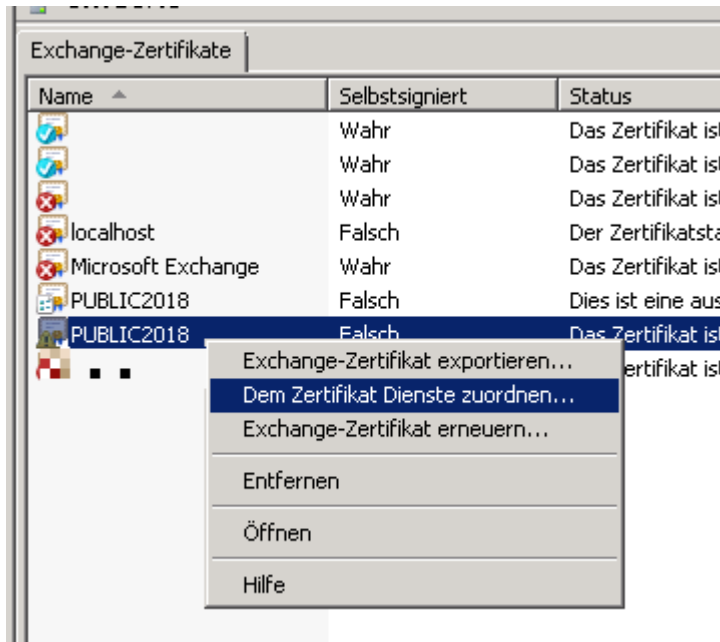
Exchange-Zertifikate

| Name | Selbstsigniert | Status |
|---|---|---|
| | Wahr | Das Zertifikat is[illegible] |
| | Wahr | Das Zertifikat is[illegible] |
| | Wahr | Das Zertifikat is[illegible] |
| localhost | Falsch | Der Zertifikatst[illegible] |
| Microsoft Exchange | Wahr | Das Zertifikat is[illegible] |
| PUBLIC2018 | Falsch | Dies ist eine aus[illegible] |
| PUBLIC2018 | Falsch | Das Zertifikat is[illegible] |
| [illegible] | | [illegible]ertifikat is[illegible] |

Exchange-Zertifikat exportieren...
Dem Zertifikat Dienste zuordnen...
Exchange-Zertifikat erneuern...
Entfernen
Öffnen
Hilfe